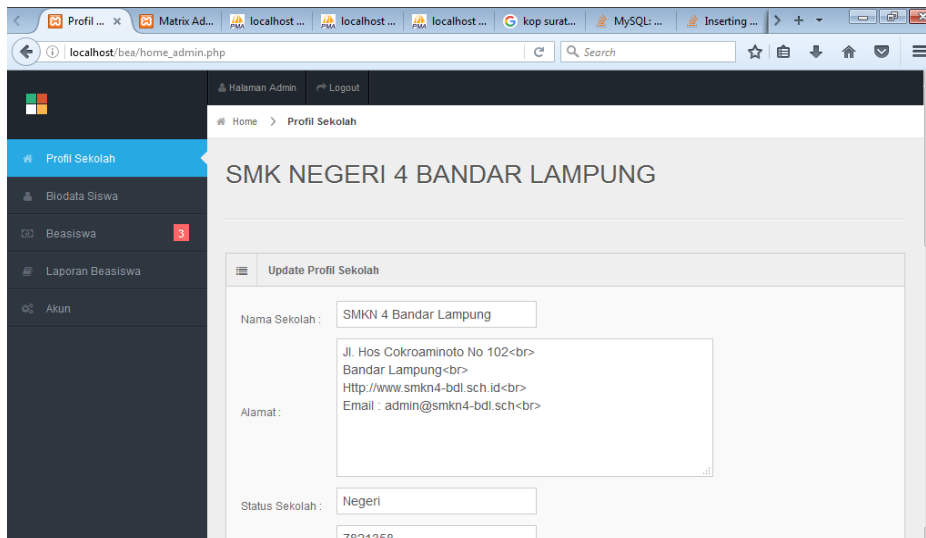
Profil ... × Matrix Ad... localhost ... localhost ... localhost ... kop surat... MySQL: ... Inserting ...

localhost/bea/home_admin.php

Search

Halaman Admin Logout

Home > Profil Sekolah

Profil Sekolah

Biodata Siswa

Beasiswa 3

Laporan Beasiswa

Akun

SMK NEGERI 4 BANDAR LAMPUNG

Update Profil Sekolah

Nama Sekolah : SMKN 4 Bandar Lampung

Alamat : Jl. Hos Cokroaminoto No 102<br>
Bandar Lampung<br>
Http://www.smkn4-bdl.sch.id<br>
Email : admin@smkn4-bdl.sch<br>

Status Sekolah : Negeri

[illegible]